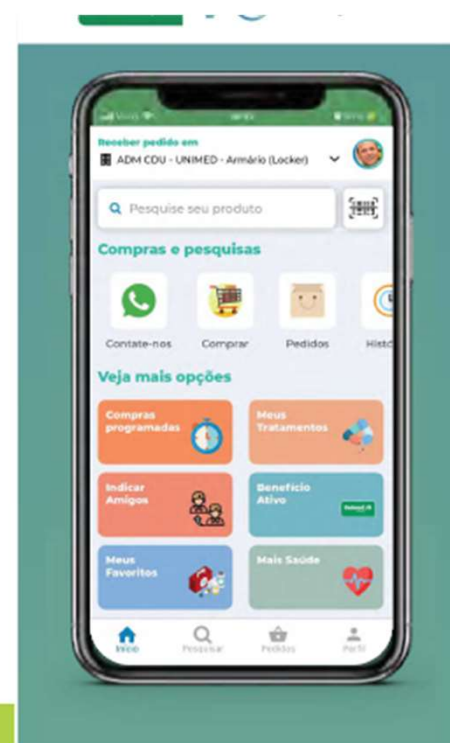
Receber pedido em
ADM CDU - UNIMED - Armário (Locker)

Pesquise seu produto

Compras e pesquisas

Contate-nos
Comprar
Pedidos
Histó

Veja mais opções

Compras programadas
Meus Tratamentos
Indicar Amigos
Benefício Ativo
Meus Favoritos
Mais Saúde

Início
Pesquisar
Pedidos
Perfil